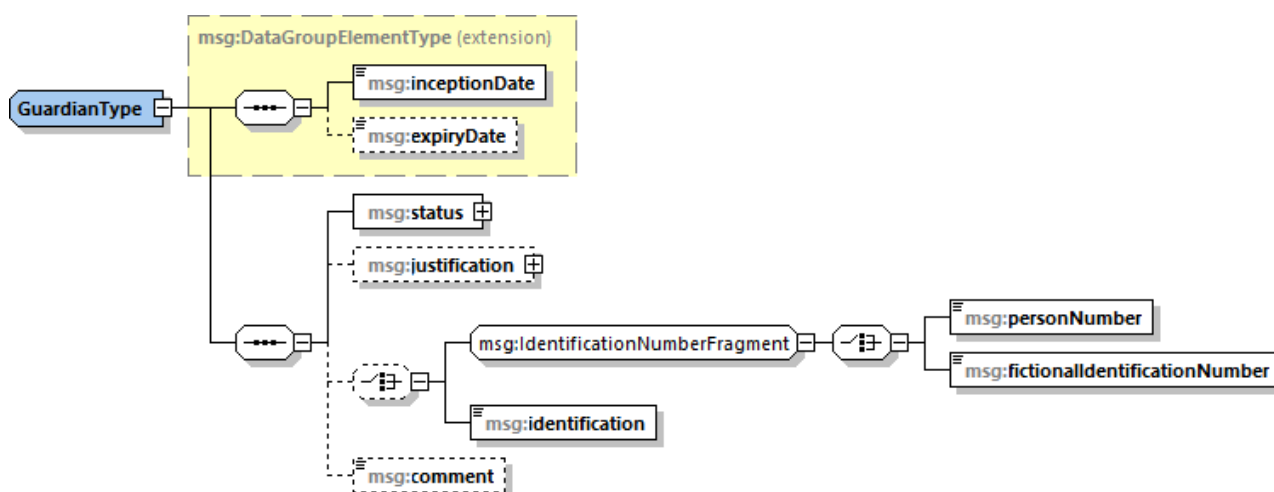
GuardianType

msg:DataGroupElementType (extension)

msg:inceptionDate

msg:expiryDate

msg:status

msg:justification

msg:IdentificationNumberFragment

msg:personNumber

msg:fictionalIdentificationNumber

msg:identification

msg:comment